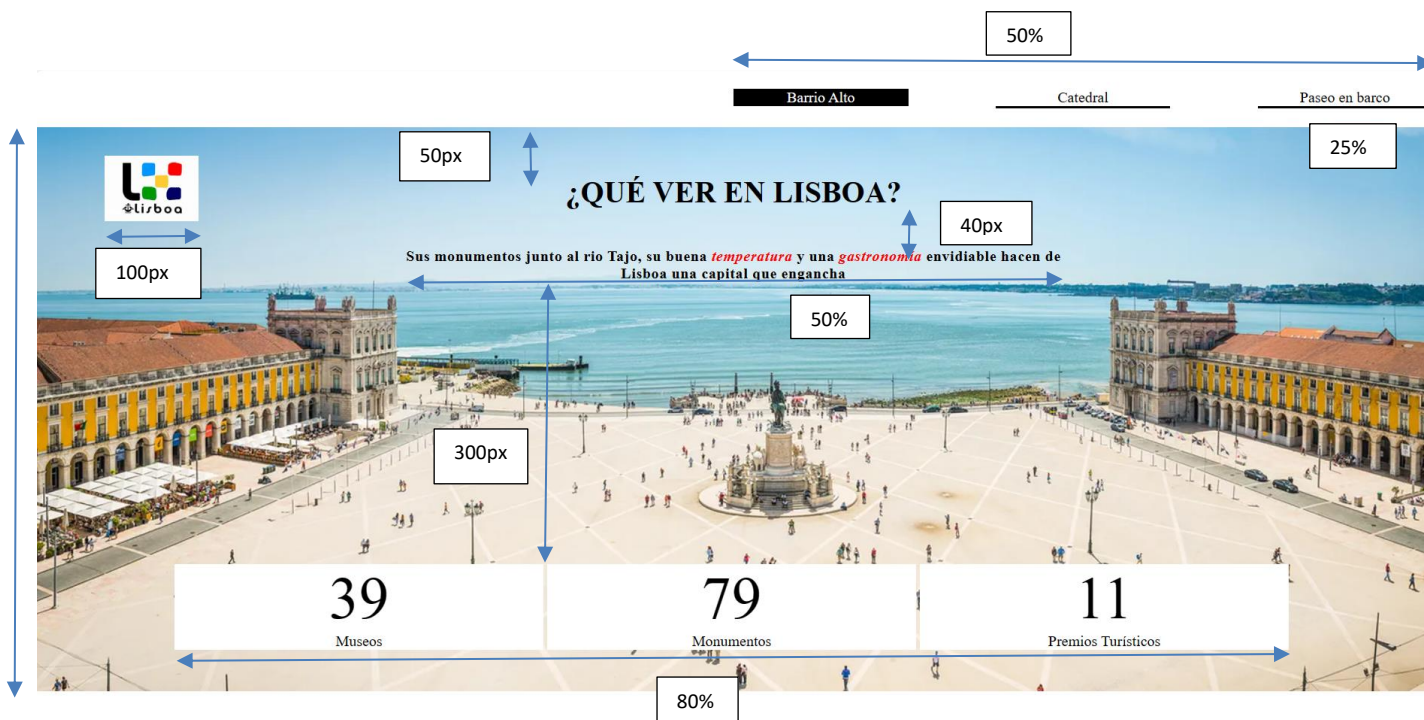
50%

Barrio Alto

Catedral

Paseo en barco

25%

50px

¿QUÉ VER EN LISBOA?

40px

lisboa

100px

Sus monumentos junto al río Tajo, su buena *temperatura* y una *gastronomía* envidiable hacen de Lisboa una capital que engancha

50%

300px

| 39 | 79 | 11 |
|---|---|---|
| Museos | Monumentos | Premios Turísticos |

80%